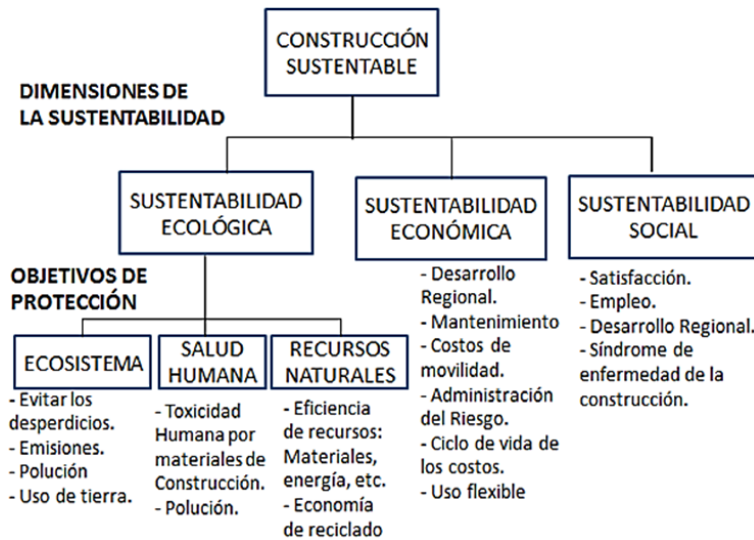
CONSTRUCCIÓN SUSTENTABLE

DIMENSIONES DE LA SUSTENTABILIDAD

SUSTENTABILIDAD ECOLÓGICA

SUSTENTABILIDAD ECONÓMICA

SUSTENTABILIDAD SOCIAL

OBJETIVOS DE PROTECCIÓN

ECOSISTEMA

SALUD HUMANA

RECURSOS NATURALES

- Evitar los desperdicios.
- Emisiones.
- Polución
- Uso de tierra.

- Toxicidad Humana por materiales de Construcción.
- Polución.

- Eficiencia de recursos: Materiales, energía, etc.
- Economía de reciclado

- Desarrollo Regional.
- Mantenimiento
- Costos de movilidad.
- Administración del Riesgo.
- Ciclo de vida de los costos.
- Uso flexible

- Satisfacción.
- Empleo.
- Desarrollo Regional.
- Síndrome de enfermedad de la construcción.